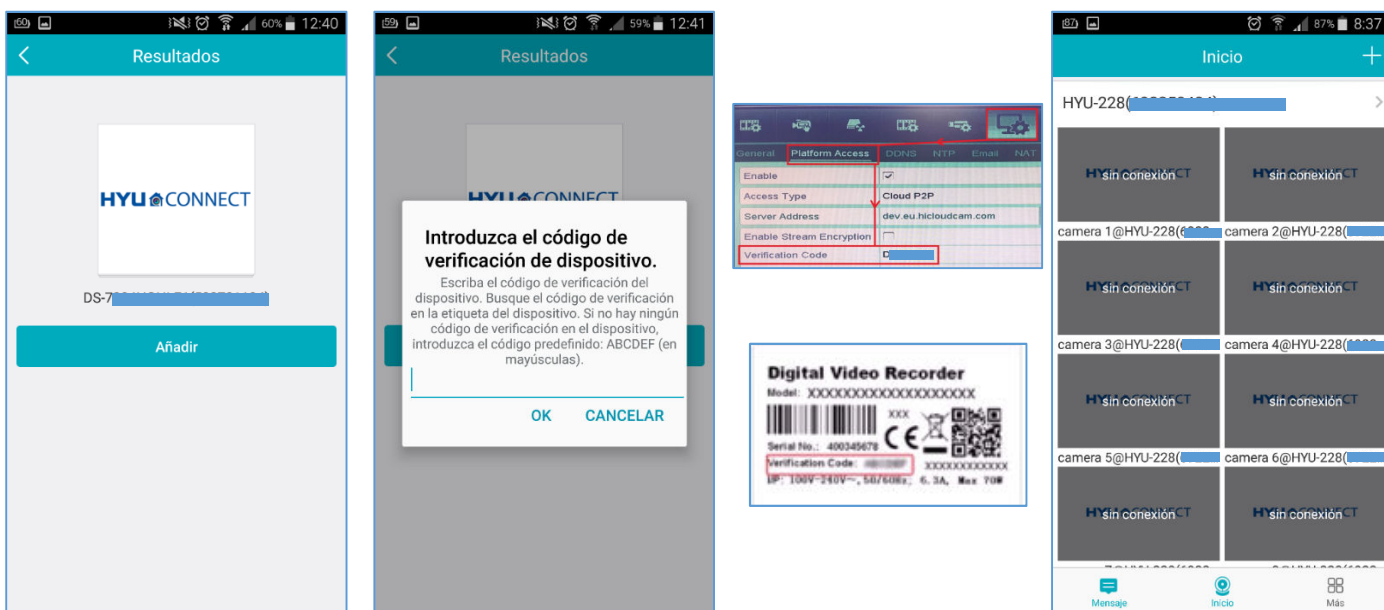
60% 12:40
Resultados

HYU CONNECT

DS-7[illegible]

Añadir

59% 12:41
Resultados

HYU CONNECT

Introduzca el código de verificación de dispositivo.

Escriba el código de verificación del dispositivo. Busque el código de verificación en la etiqueta del dispositivo. Si no hay ningún código de verificación en el dispositivo, introduzca el código predefinido: ABCDEF (en mayúsculas).

OK CANCELAR

General Platform Access DDNS NTP Email NAT

| | |
|---|---|
| Enable | ☑ |
| Access Type | Cloud P2P |
| Server Address | dev.eu.hicloudcam.com |
| Enable Stream Encryption | ☐ |
| Verification Code | D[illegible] |

Digital Video Recorder
Model: XXXXXXXXXXXXXXXXXXX
XXX
CE
Serial No.: 400345678
Verification Code: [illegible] XXXXXXXXXXXX
UP: 100V~240V~, 50/60Hz, 6.3A, Max 70W

87% 8:37
Inicio +

HYU-228([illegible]

HYU CONNECT sin conexión
camera 1@HYU-228([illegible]
HYU CONNECT sin conexión
camera 2@HYU-228([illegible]
HYU CONNECT sin conexión
camera 3@HYU-228([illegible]
HYU CONNECT sin conexión
camera 4@HYU-228([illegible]
HYU CONNECT sin conexión
camera 5@HYU-228([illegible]
HYU CONNECT sin conexión
camera 6@HYU-228([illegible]
HYU CONNECT sin conexión
HYU CONNECT sin conexión

Mensaje Inicio Más